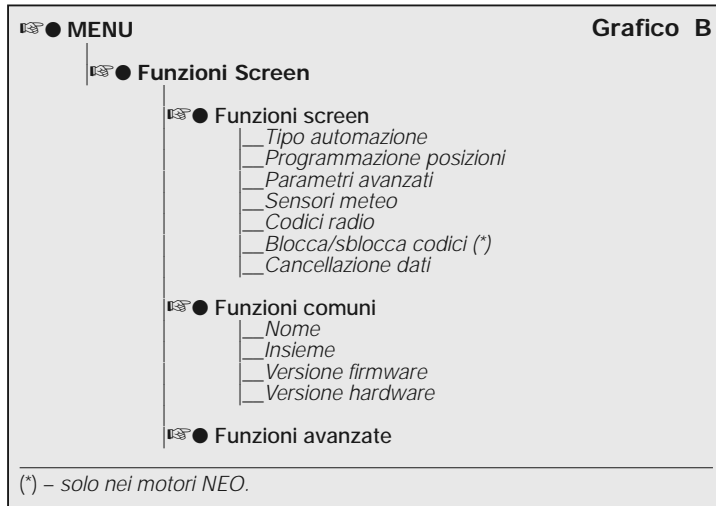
☞● MENU

Grafico B

☞● Funzioni Screen

☞● Funzioni screen
__Tipo automazione
__Programmazione posizioni
__Parametri avanzati
__Sensori meteo
__Codici radio
__Blocca/sblocca codici (*)
__Cancellazione dati

☞● Funzioni comuni
__Nome
__Insieme
__Versione firmware
__Versione hardware

☞● Funzioni avanzate

(*) – solo nei motori NEO.